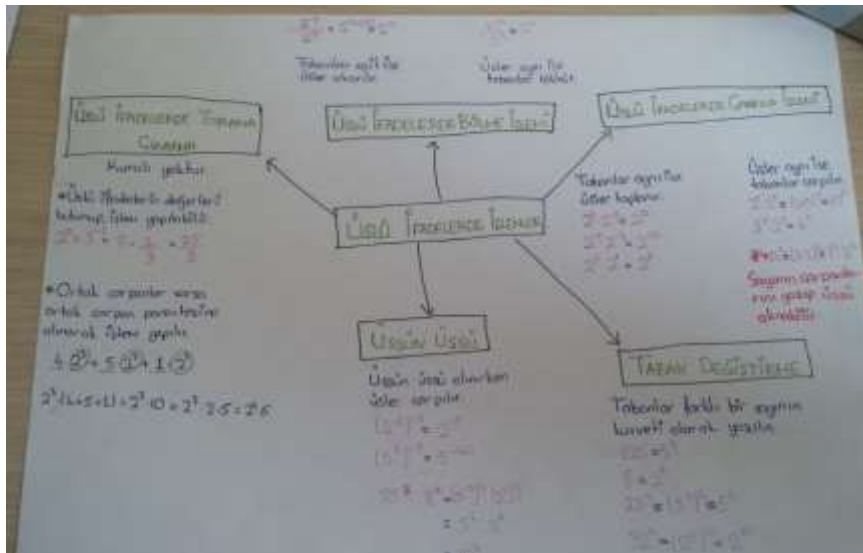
Tabanlar aynı ise üsler çıkarılır.

Üsler aynı ise tabanlar bölünür.

ÜSLÜ İFADELERDE TOPLAMA ÇIKARMA

ÜSLÜ İFADELERDE BÖLME İŞLEMİ

ÜSLÜ İFADELERDE ÇARPMA İŞLEMİ

Kuralı yoktur.

• Üslü ifadelerin değerleri bulunup işlem yapılabilir.

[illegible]

• Ortak çarpanlar varsa ortak çarpan parantezine alınarak işlem yapılır.

$4 \cdot 2^3 + 5 \cdot 2^3 + 1 \cdot 2^3$

$2^3 \cdot (4+5+1) = 2^3 \cdot 10 = 2^3 \cdot 2 \cdot 5 = 2^4 \cdot 5$

ÜSLÜ İFADELERDE İŞLEMLER

Tabanlar aynı ise üsler toplanır.

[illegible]

Üsler aynı ise tabanlar çarpılır.

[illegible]

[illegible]

Sayının çarpanlarını yazıp işlem yapılabilir.

ÜSSÜN ÜSSÜ

Üssün üssü alınırken üsler çarpılır.

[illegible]

TABAN DEĞİŞTİRME

Tabanlar farklı bir sayının kuvveti olarak yazılır.

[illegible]